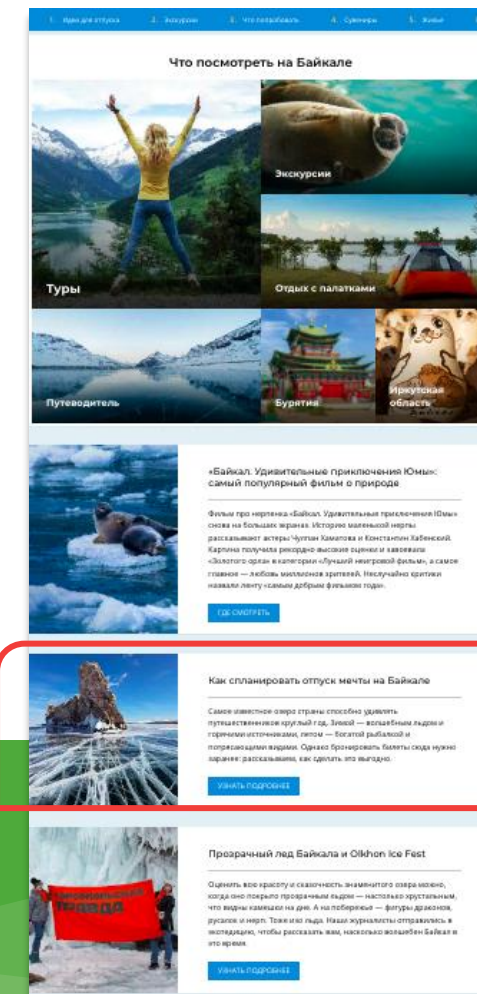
1. Идеи для отпуска 2. Экскурсии 3. Что попробовать 4. Сувениры 5. Жилье

Что посмотреть на Байкале

Туры

Экскурсии

Отдых с палатками

Путеводитель

Бурятия

Иркутская область

«Байкал. Удивительные приключения Юмы»: самый популярный фильм о природе

Фильм про нерпенка «Байкал. Удивительные приключения Юмы» снова на больших экранах. Историю маленькой нерпы рассказывают актеры Чулпан Хаматова и Константин Хабенский. Картина получила рекордно высокие оценки и завоевала «Золотого орла» в категории «Лучший неигровой фильм», а самое главное — любовь миллионов зрителей. Неслучайно критики назвали ленту «самым добрым фильмом года».

ГДЕ СМОТРЕТЬ

Как спланировать отпуск мечты на Байкале

Самое известное озеро страны способно удивлять путешественников круглый год. Зимой — волшебным льдом и горячими источниками, летом — богатой рыбалкой и потрясающими видами. Однако бронировать билеты сюда нужно заранее: рассказываем, как сделать это выгодно.

УЗНАТЬ ПОДРОБНЕЕ

Прозрачный лед Байкала и Olkhon Ice Fest

Оценить всю красоту и сказочность знаменитого озера можно, когда оно покрыто прозрачным льдом — настолько хрустальным, что видны камешки на дне. А на побережье — фигуры драконов, русалок и нерп. Тоже изо льда. Наши журналисты отправились в экспедицию, чтобы рассказать вам, насколько волшебен Байкал в это время.

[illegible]

УЗНАТЬ ПОДРОБНЕЕ